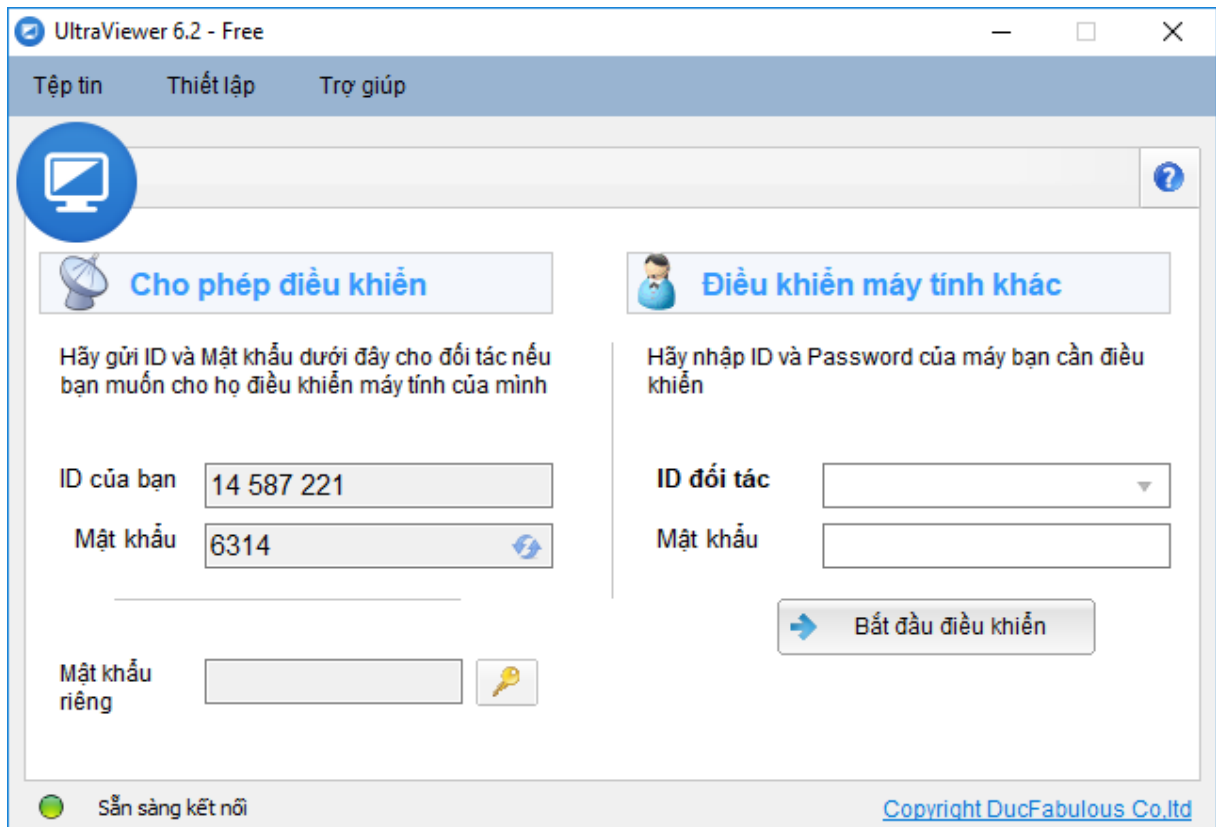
UltraViewer 6.2 - Free

Tệp tin Thiết lập Trợ giúp

Cho phép điều khiển

Hãy gửi ID và Mật khẩu dưới đây cho đối tác nếu bạn muốn cho họ điều khiển máy tính của mình

ID của bạn 14 587 221

Mật khẩu 6314

Mật khẩu riêng

Điều khiển máy tính khác

Hãy nhập ID và Password của máy bạn cần điều khiển

ID đối tác

Mật khẩu

Bắt đầu điều khiển

Sẵn sàng kết nối

Copyright DucFabulous Co,ltd